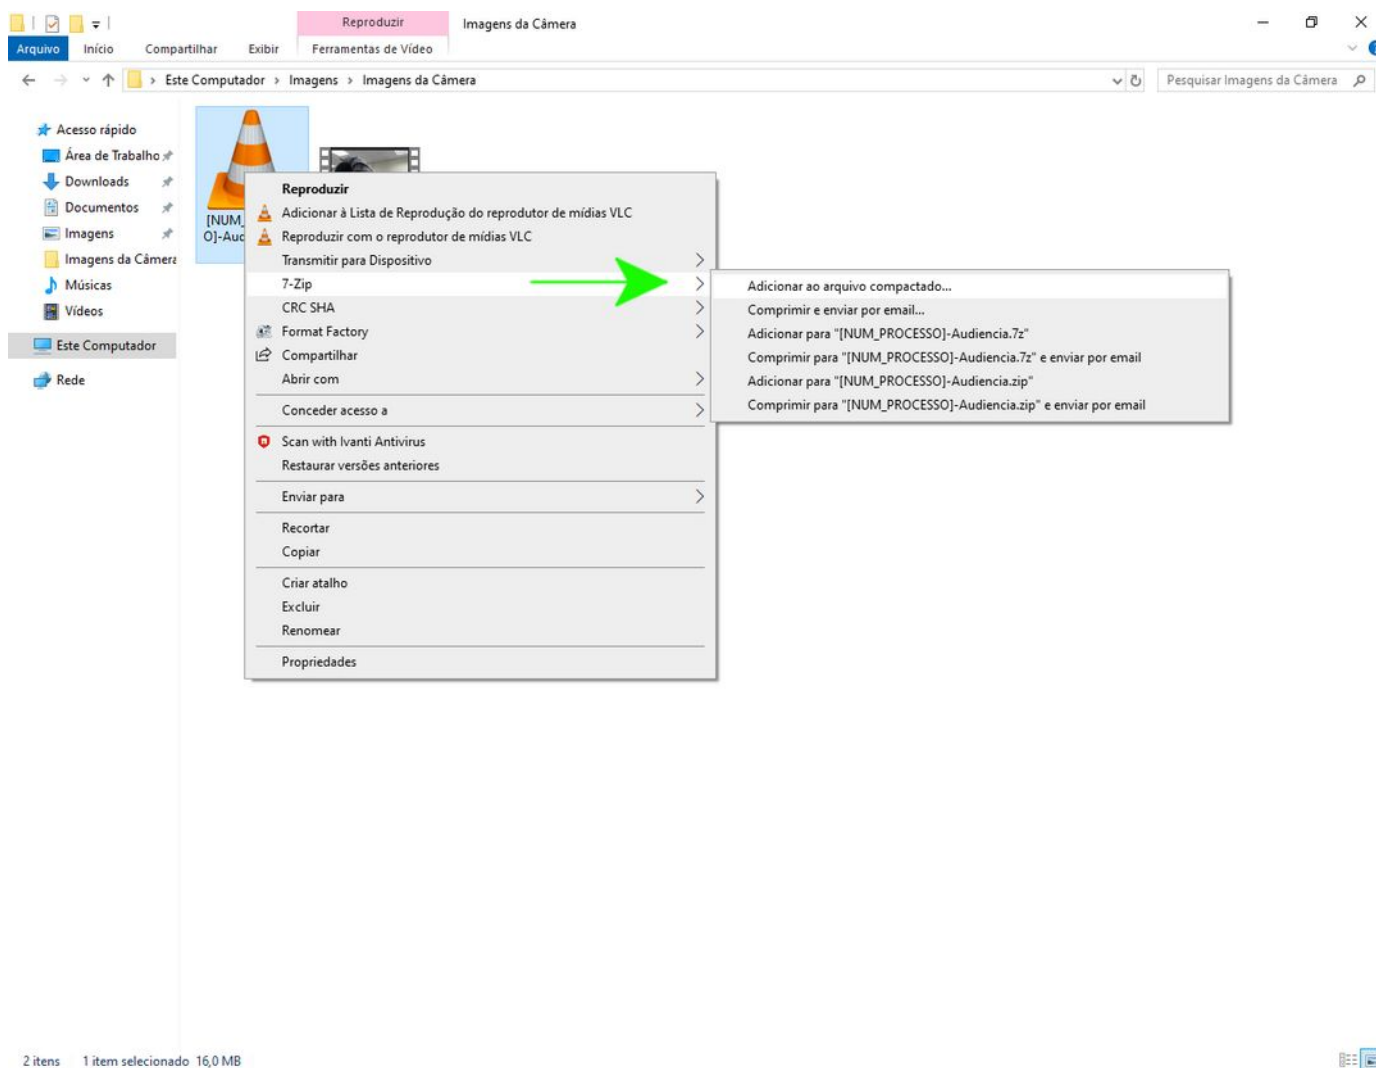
Reproduzir
Imagens da Câmera
Arquivo Início Compartilhar Exibir Ferramentas de Vídeo

Este Computador > Imagens > Imagens da Câmera

Pesquisar Imagens da Câmera

Acesso rápido
Área de Trabalho
Downloads
Documentos
Imagens
Imagens da Câmera
Músicas
Vídeos
Este Computador
Rede

[NUM_
O]-Auc

Reproduzir
Adicionar à Lista de Reprodução do reprodutor de mídias VLC
Reproduzir com o reprodutor de mídias VLC
Transmitir para Dispositivo
7-Zip
CRC SHA
Format Factory
Compartilhar
Abrir com
Conceder acesso a
Scan with Ivanti Antivirus
Restaurar versões anteriores
Enviar para
Recortar
Copiar
Criar atalho
Excluir
Renomear
Propriedades

Adicionar ao arquivo compactado...
Comprimir e enviar por email...
Adicionar para "[NUM_PROCESSO]-Audiencia.7z"
Comprimir para "[NUM_PROCESSO]-Audiencia.7z" e enviar por email
Adicionar para "[NUM_PROCESSO]-Audiencia.zip"
Comprimir para "[NUM_PROCESSO]-Audiencia.zip" e enviar por email

2 itens 1 item selecionado 16,0 MB